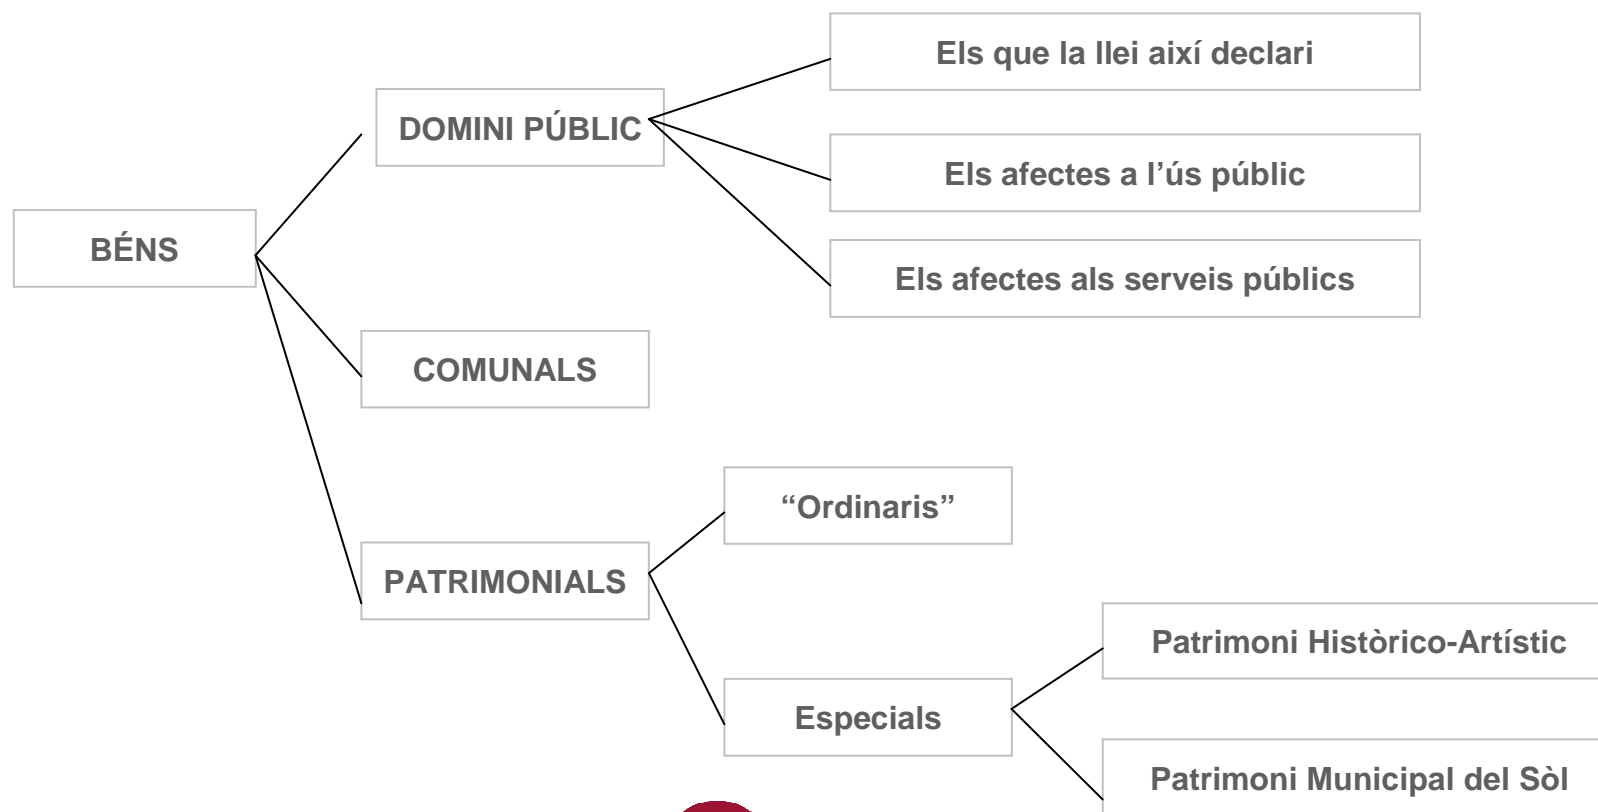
BÉNS

DOMINI PÚBLIC

Els que la llei així declari

Els afectes a l'ús públic

Els afectes als serveis públics

COMUNALS

PATRIMONIALS

"Ordinaris"

Especials

Patrimoni Històrico-Artístic

Patrimoni Municipal del Sòl